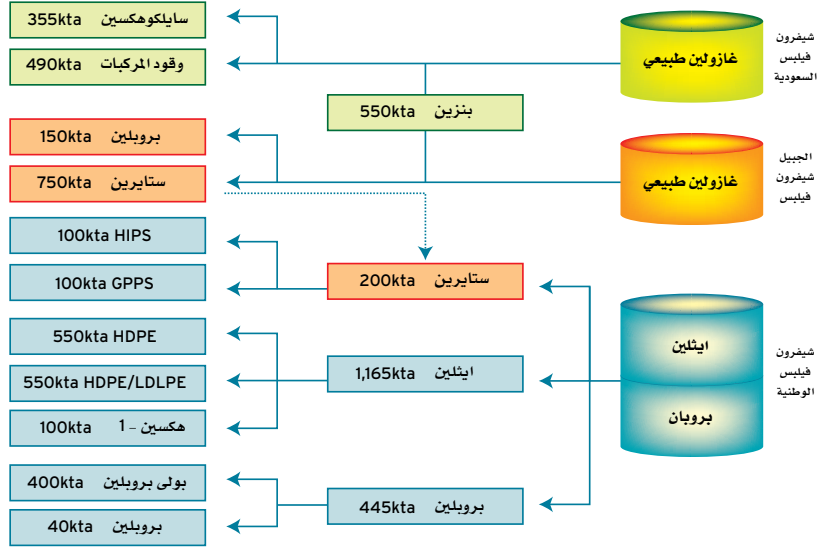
355kta سايلكوهكسين
490kta وقود المركبات
550kta بنزين
غازولين طبيعي
شيفرون فيليبس السعودية
150kta بروبلين
750kta ستايرين
غازولين طبيعي
الجبيل شيفرون فيليبس
100kta HIPS
100kta GPPS
200kta ستايرين
550kta HDPE
550kta HDPE/LDLPE
1,165kta ايثلين
ايثلين
بروبان
شيفرون فيليبس الوطنية
100kta هكسين - 1
400kta بولى بروبلين
445kta بروبلين
40kta بروبلين